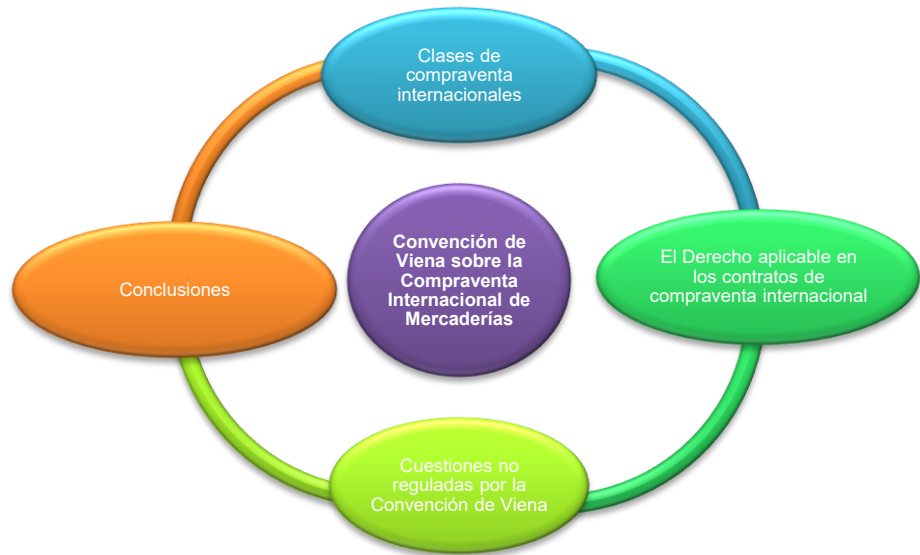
Convención de Viena sobre la Compraventa Internacional de Mercaderías

Clases de compraventa internacionales

El Derecho aplicable en los contratos de compraventa internacional

Cuestiones no reguladas por la Convención de Viena

Conclusiones